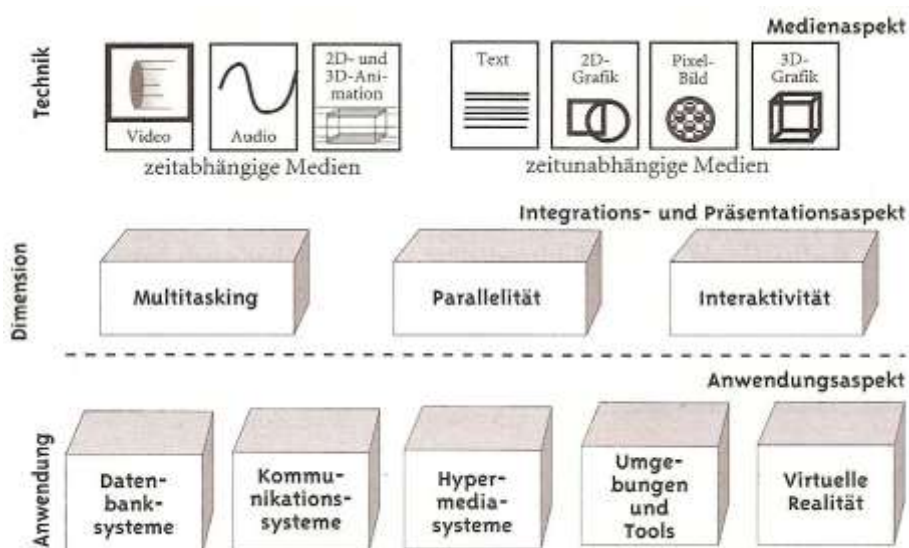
Technik

Medienaspekt

Video

Audio

2D- und 3D-Animation

zeitabhängige Medien

Text

2D-Grafik

Pixel-Bild

3D-Grafik

zeitunabhängige Medien

Dimension

Integrations- und Präsentationsaspekt

Multitasking

Parallelität

Interaktivität

Anwendung

Anwendungsaspekt

Datenbanksysteme

Kommunikationssysteme

Hypermediasysteme

Umgebungen und Tools

Virtuelle Realität